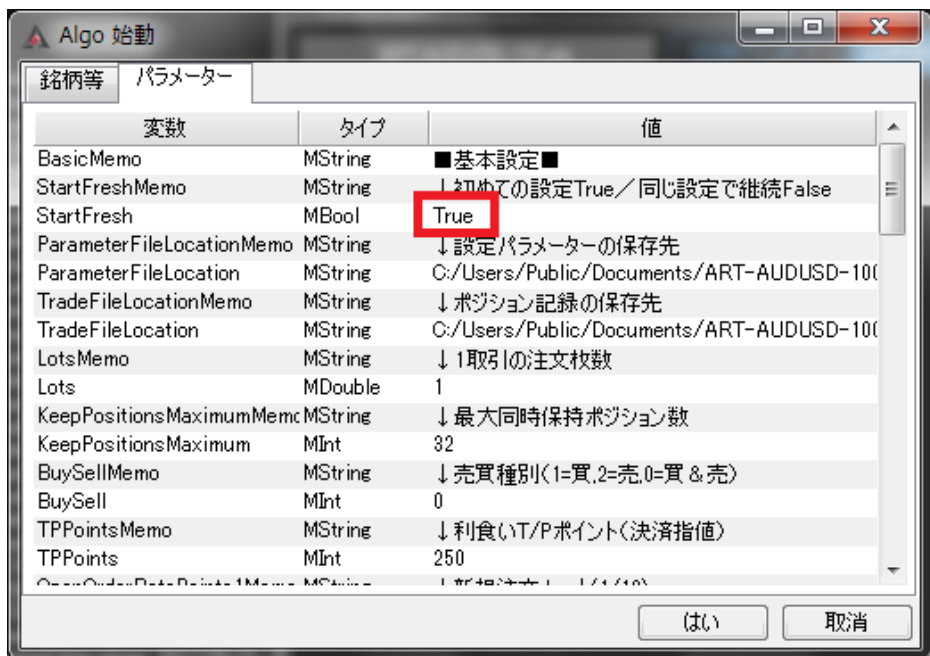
Algo 始動

銘柄等 | パラメーター

| 変数 | タイプ | 値 |
|---|---|---|
| BasicMemo | MString | ■基本設定■ |
| StartFreshMemo | MString | ↓初めての設定True／同じ設定で継続False |
| StartFresh | MBool | True |
| ParameterFileLocationMemo | MString | ↓設定パラメーターの保存先 |
| ParameterFileLocation | MString | C:/Users/Public/Documents/ART-AUDUSD-10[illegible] |
| TradeFileLocationMemo | MString | ↓ポジション記録の保存先 |
| TradeFileLocation | MString | C:/Users/Public/Documents/ART-AUDUSD-10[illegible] |
| LotsMemo | MString | ↓1取引の注文枚数 |
| Lots | MDouble | 1 |
| KeepPositionsMaximumMem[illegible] | MString | ↓最大同時保持ポジション数 |
| KeepPositionsMaximum | MInt | 32 |
| BuySellMemo | MString | ↓売買種別(1=買,2=売,0=買＆売) |
| BuySell | MInt | 0 |
| TPPointsMemo | MString | ↓利食いT/Pポイント(決済指値) |
| TPPoints | MInt | 250 |
| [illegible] | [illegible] | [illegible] |

はい　取消